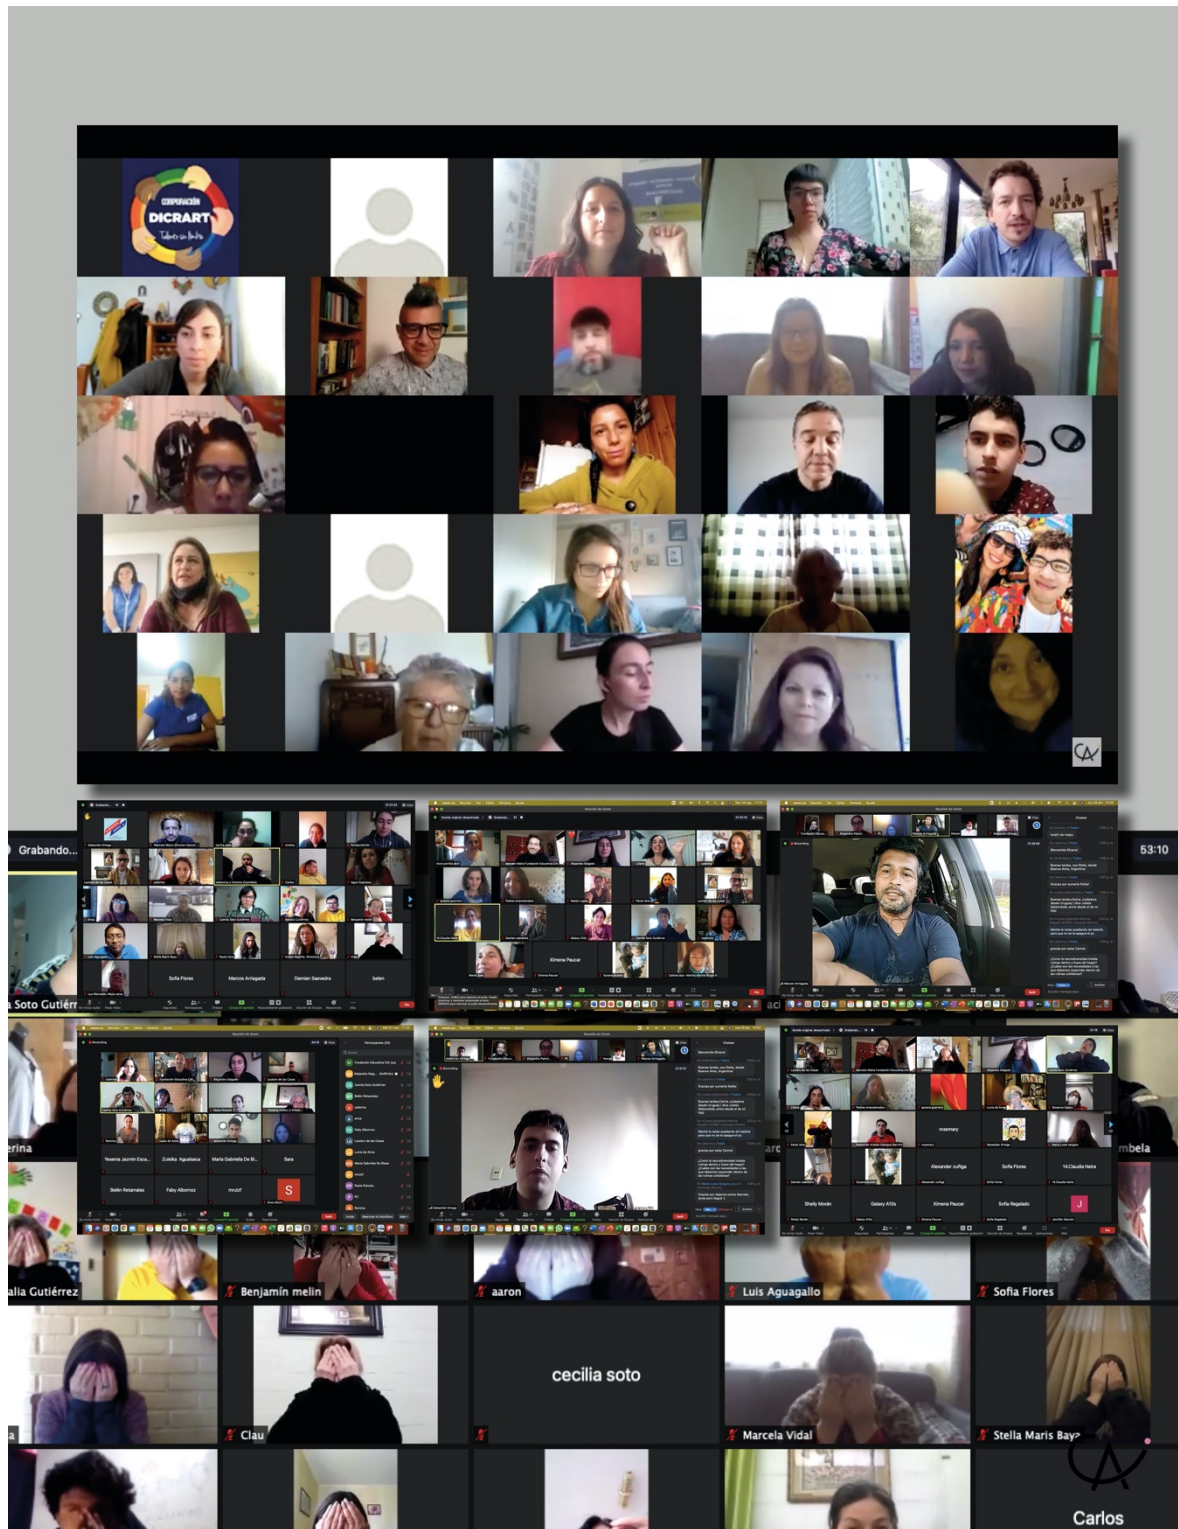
CORPORACIÓN
DICRART
Talentos sin límites

Grabando...
53:10
a Soto Gutiérr
Sofia Flores
Marcos Arriagada
Damian Saavedra
belen
Ximena Paucar
erina
Yesenia Jazmín Esca...
Zuleika Aguabasa
María Gabriela De B...
Sara
Belén Retamales
Faby Albornoz
mnulof
S
mbela
Shady Morán
Galaxy A10s
Ximena Paucar
Sofia Regalado
J
Alexander zuñiga
Sofia Flores
14.Claudia Neira
alia Gutiérrez
Benjamín melin
aaron
Luis Aguagallo
Sofia Flores
cecilia soto
Clau
Marcela Vidal
Stella Maris Bay
Carlos